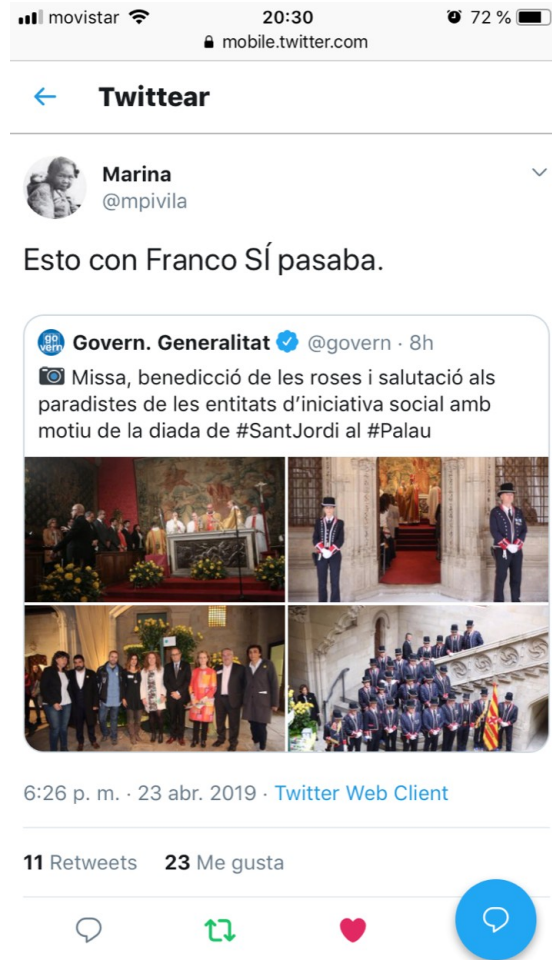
movistar 20:30 72 %
mobile.twitter.com

Twittear

Marina
@mpivila

Esto con Franco SÍ pasaba.

go vern Govern. Generalitat @govern · 8h
Missa, benedicció de les roses i salutació als paradistes de les entitats d'iniciativa social amb motiu de la diada de #SantJordi al #Palau

6:26 p. m. · 23 abr. 2019 · Twitter Web Client

11 Retweets 23 Me gusta